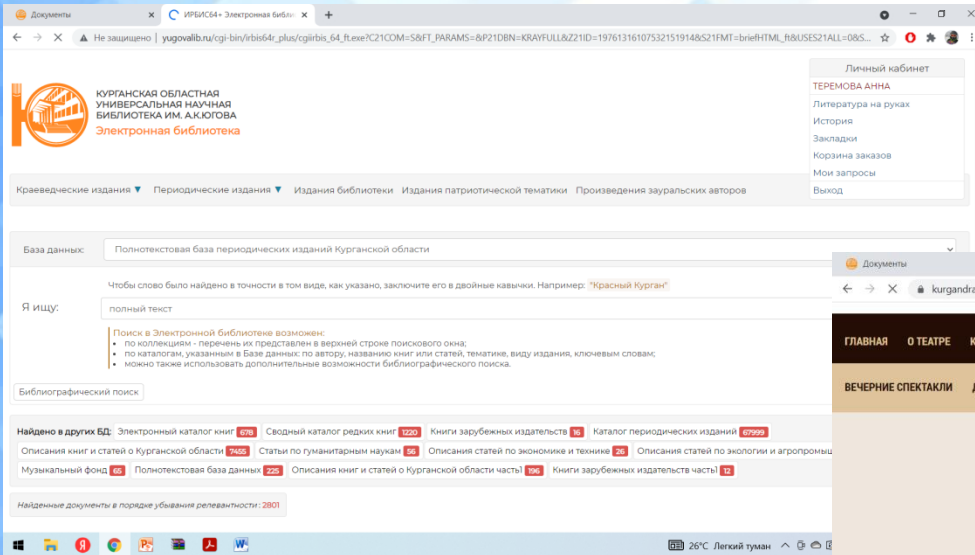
Документы
ИРБИС64+ Электронная библио
Не защищено | yugovalib.ru/cgi-bin/irbis64r_plus/cgiirbis_64_ft.exe?C21COM=S&FT_PARAMS=&P21DBN=KRAYFULL&Z21ID=197613161075321519 14&S21FMT=briefHTML_ft&USES21ALL=0&S...

КУРГАНСКАЯ ОБЛАСТНАЯ УНИВЕРСАЛЬНАЯ НАУЧНАЯ БИБЛИОТЕКА ИМ. А.К.ЮГОВА
Электронная библиотека

Личный кабинет
ТЕРЕМОВА АННА
Литература на руках
История
Закладки
Корзина заказов
Мои запросы
Выход

Краеведческие издания ▼ Периодические издания ▼ Издания библиотеки Издания патриотической тематики Произведения зауральских авторов

База данных: Полнотекстовая база периодических изданий Курганской области

Чтобы слово было найдено в точности в том виде, как указано, заключите его в двойные кавычки. Например: "Красный Курган"
Я ищу: полный текст

Поиск в Электронной библиотеке возможен:
по коллекциям - перечень их представлен в верхней строке поискового окна;
по каталогам, указанным в Базе данных: по автору, названию книг или статей, тематике, виду издания, ключевым словам;
можно также использовать дополнительные возможности библиографического поиска.

Библиографический поиск

Найдено в других БД: Электронный каталог книг 678 Сводный каталог редких книг 1220 Книги зарубежных издательств 16 Каталог периодических изданий 67999
Описания книг и статей о Курганской области 7455 Статьи по гуманитарным наукам 56 Описания статей по экономике и технике 26 Описания статей по экологии и агропромы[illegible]
Музыкальный фонд 65 Полнотекстовая база данных 225 Описания книг и статей о Курганской области части 196 Книги зарубежных издательств части 12

Найденные документы в порядке убывания релевантности: 2801

Документы
kurgandra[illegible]
ГЛАВНАЯ О ТЕАТРЕ К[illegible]
ВЕЧЕРНИЕ СПЕКТАКЛИ Д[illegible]

26°C Легкий туман